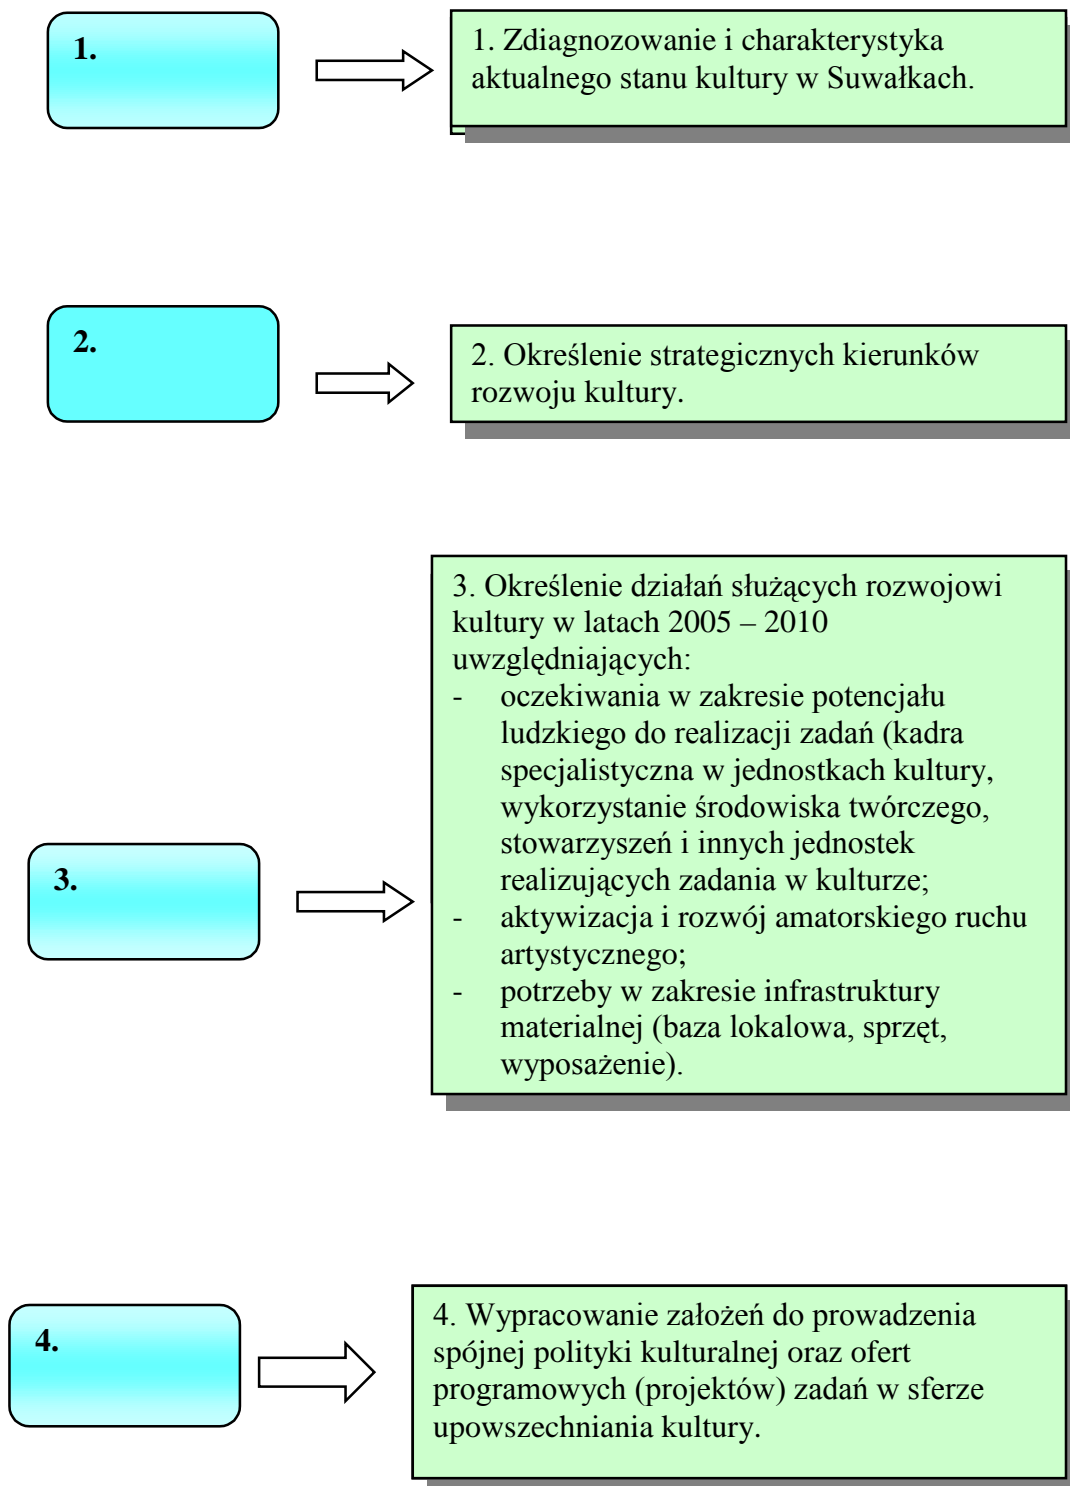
1.

1. Zdiagnozowanie i charakterystyka aktualnego stanu kultury w Suwałkach.

2.

2. Określenie strategicznych kierunków rozwoju kultury.

3.

3. Określenie działań służących rozwojowi kultury w latach 2005 – 2010 uwzględniających:
- oczekiwania w zakresie potencjału ludzkiego do realizacji zadań (kadra specjalistyczna w jednostkach kultury, wykorzystanie środowiska twórczego, stowarzyszeń i innych jednostek realizujących zadania w kulturze;
- aktywizacja i rozwój amatorskiego ruchu artystycznego;
- potrzeby w zakresie infrastruktury materialnej (baza lokalowa, sprzęt, wyposażenie).

4.

4. Wypracowanie założeń do prowadzenia spójnej polityki kulturalnej oraz ofert programowych (projektów) zadań w sferze upowszechniania kultury.